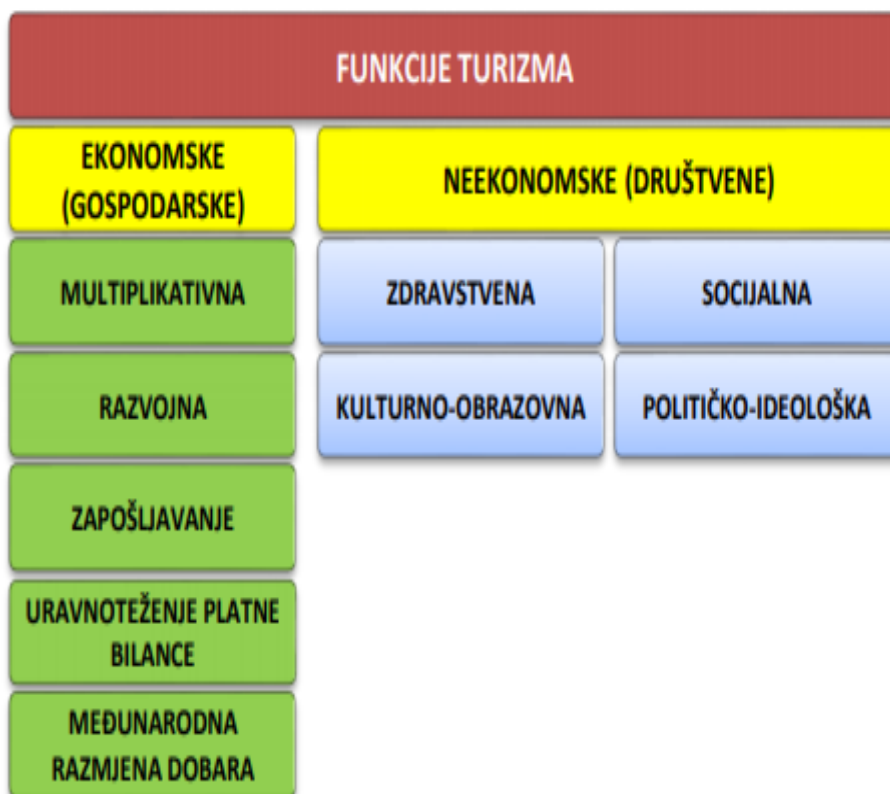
FUNKCIJE TURIZMA

EKONOMSKE (GOSPODARSKE)

MULTIPLIKATIVNA

RAZVOJNA

ZAPOŠLJAVANJE

URAVNOTEŽENJE PLATNE BILANCE

MEĐUNARODNA RAZMJENA DOBARA

NEEKONOMSKE (DRUŠTVENE)

ZDRAVSTVENA

SOCIJALNA

KULTURNO-OBRAZOVNA

POLITIČKO-IDEOLOŠKA